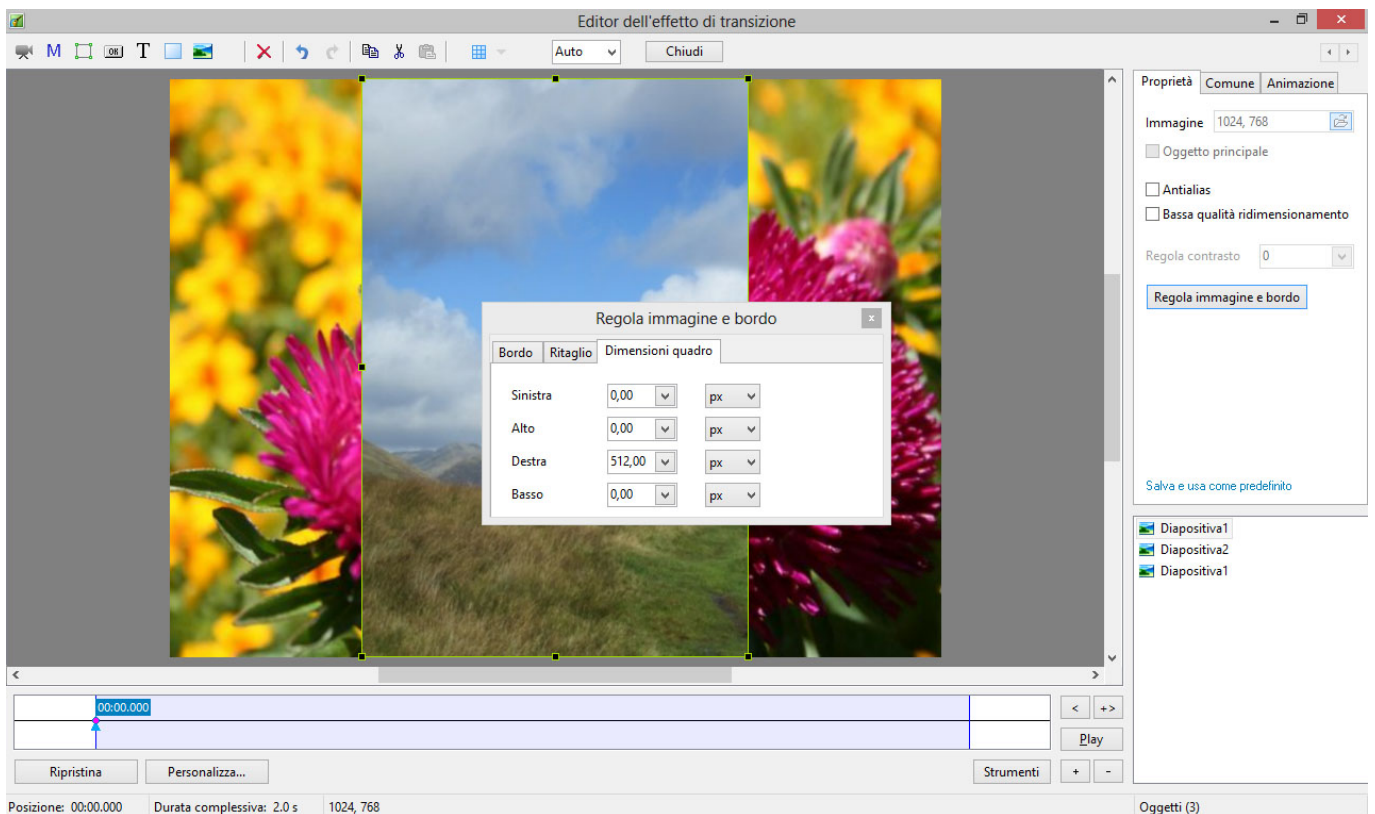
Editor dell'effetto di transizione

M T

Auto

Chiudi

Proprietà | Comune | Animazione

Immagine 1024, 768

Oggetto principale

Antialias

Bassa qualità ridimensionamento

Regola contrasto 0

Regola immagine e bordo

Salva e usa come predefinito

Regola immagine e bordo

Bordo | Ritaglio | Dimensioni quadro

Sinistra 0,00 px

Alto 0,00 px

Destra 512,00 px

Basso 0,00 px

Diapositiva1

Diapositiva2

Diapositiva1

00:00.000

< +>

Play

Ripristina

Personalizza...

Strumenti

+ -

Posizione: 00:00.000 Durata complessiva: 2.0 s 1024, 768

Oggetti (3)